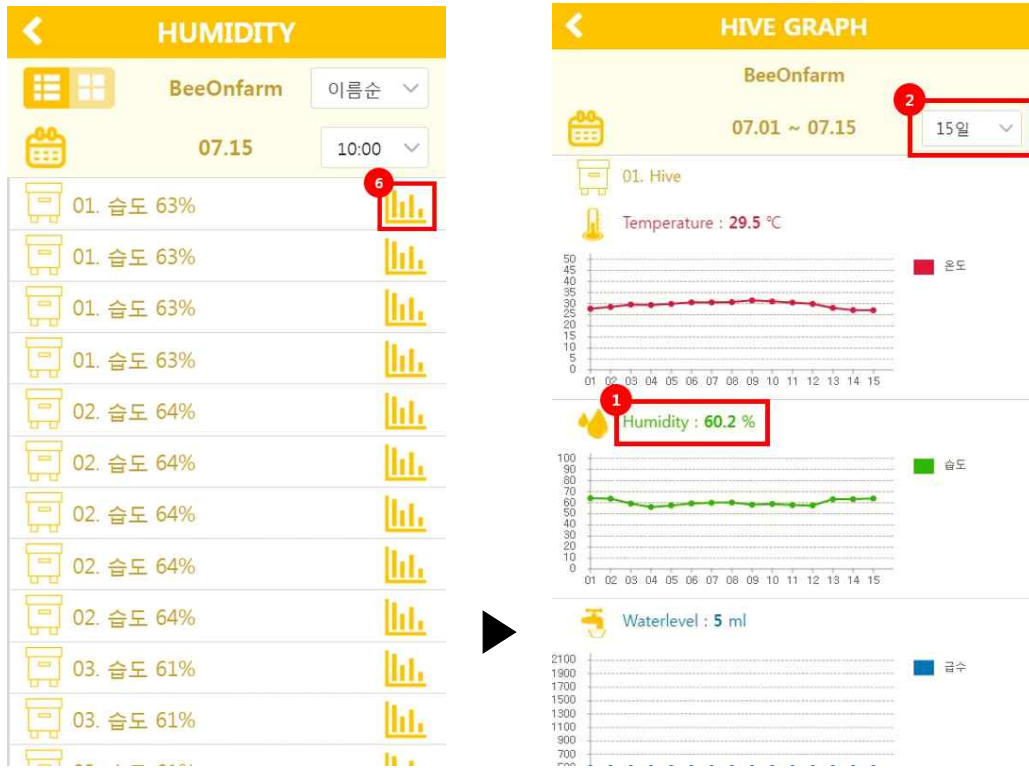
HUMIDITY

BeeOnfarm 이름순

07.15 10:00

6

01. 습도 63%
01. 습도 63%
01. 습도 63%
01. 습도 63%
02. 습도 64%
02. 습도 64%
02. 습도 64%
02. 습도 64%
02. 습도 64%
03. 습도 61%
03. 습도 61%
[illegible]

HIVE GRAPH

BeeOnfarm

2

07.01 ~ 07.15 15일

01. Hive

Temperature : 29.5 ℃

50 45 40 35 30 25 20 15 10 5 0

01 02 03 04 05 06 07 08 09 10 11 12 13 14 15

온도

1

Humidity : 60.2 %

100 90 80 70 60 50 40 30 20 10 0

01 02 03 04 05 06 07 08 09 10 11 12 13 14 15

습도

Waterlevel : 5 ml

2100 1900 1700 1500 1300 1100 900 700

급수